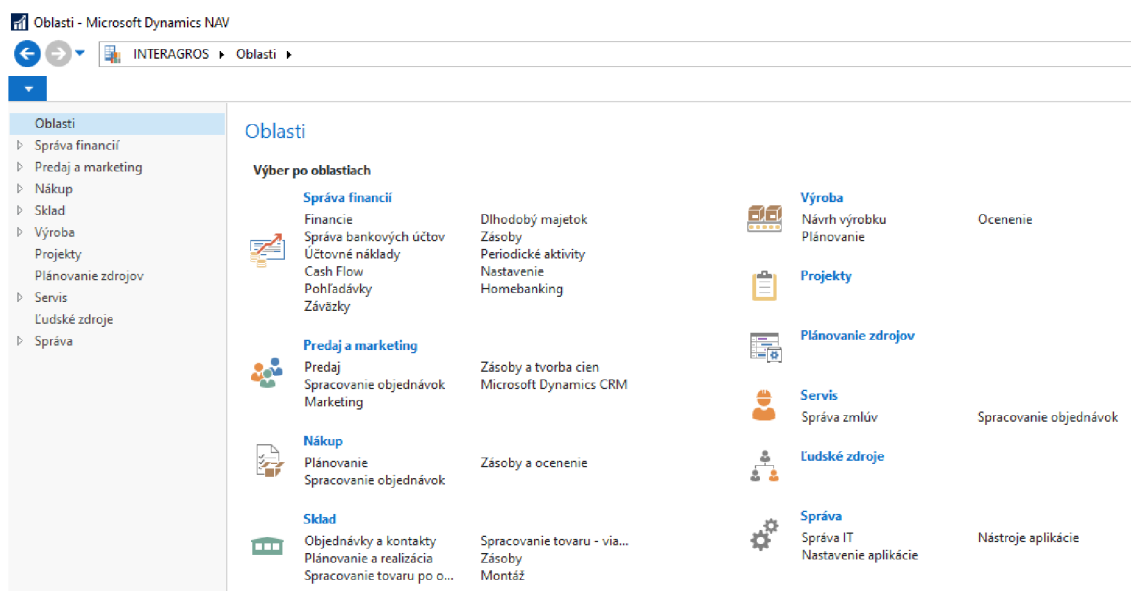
Oblasti - Microsoft Dynamics NAV

INTERAGROS ▸ Oblasti ▸

Oblasti
Správa financií
Predaj a marketing
Nákup
Sklad
Výroba
Projekty
Plánovanie zdrojov
Servis
Ľudské zdroje
Správa

Oblasti

Výber po oblastiach

Správa financií
Financie
Správa bankových účtov
Účtovné náklady
Cash Flow
Pohľadávky
Záväzky
Dlhodobý majetok
Zásoby
Periodické aktivity
Nastavenie
Homebanking

Predaj a marketing
Predaj
Spracovanie objednávok
Marketing
Zásoby a tvorba cien
Microsoft Dynamics CRM

Nákup
Plánovanie
Spracovanie objednávok
Zásoby a ocenenie

Sklad
Objednávky a kontakty
Plánovanie a realizácia
Spracovanie tovaru po o...
Spracovanie tovaru - via...
Zásoby
Montáž

Výroba
Návrh výrobku
Plánovanie
Ocenenie

Projekty

Plánovanie zdrojov

Servis
Správa zmlúv
Spracovanie objednávok

Ľudské zdroje

Správa
Správa IT
Nastavenie aplikácie
Nástroje aplikácie